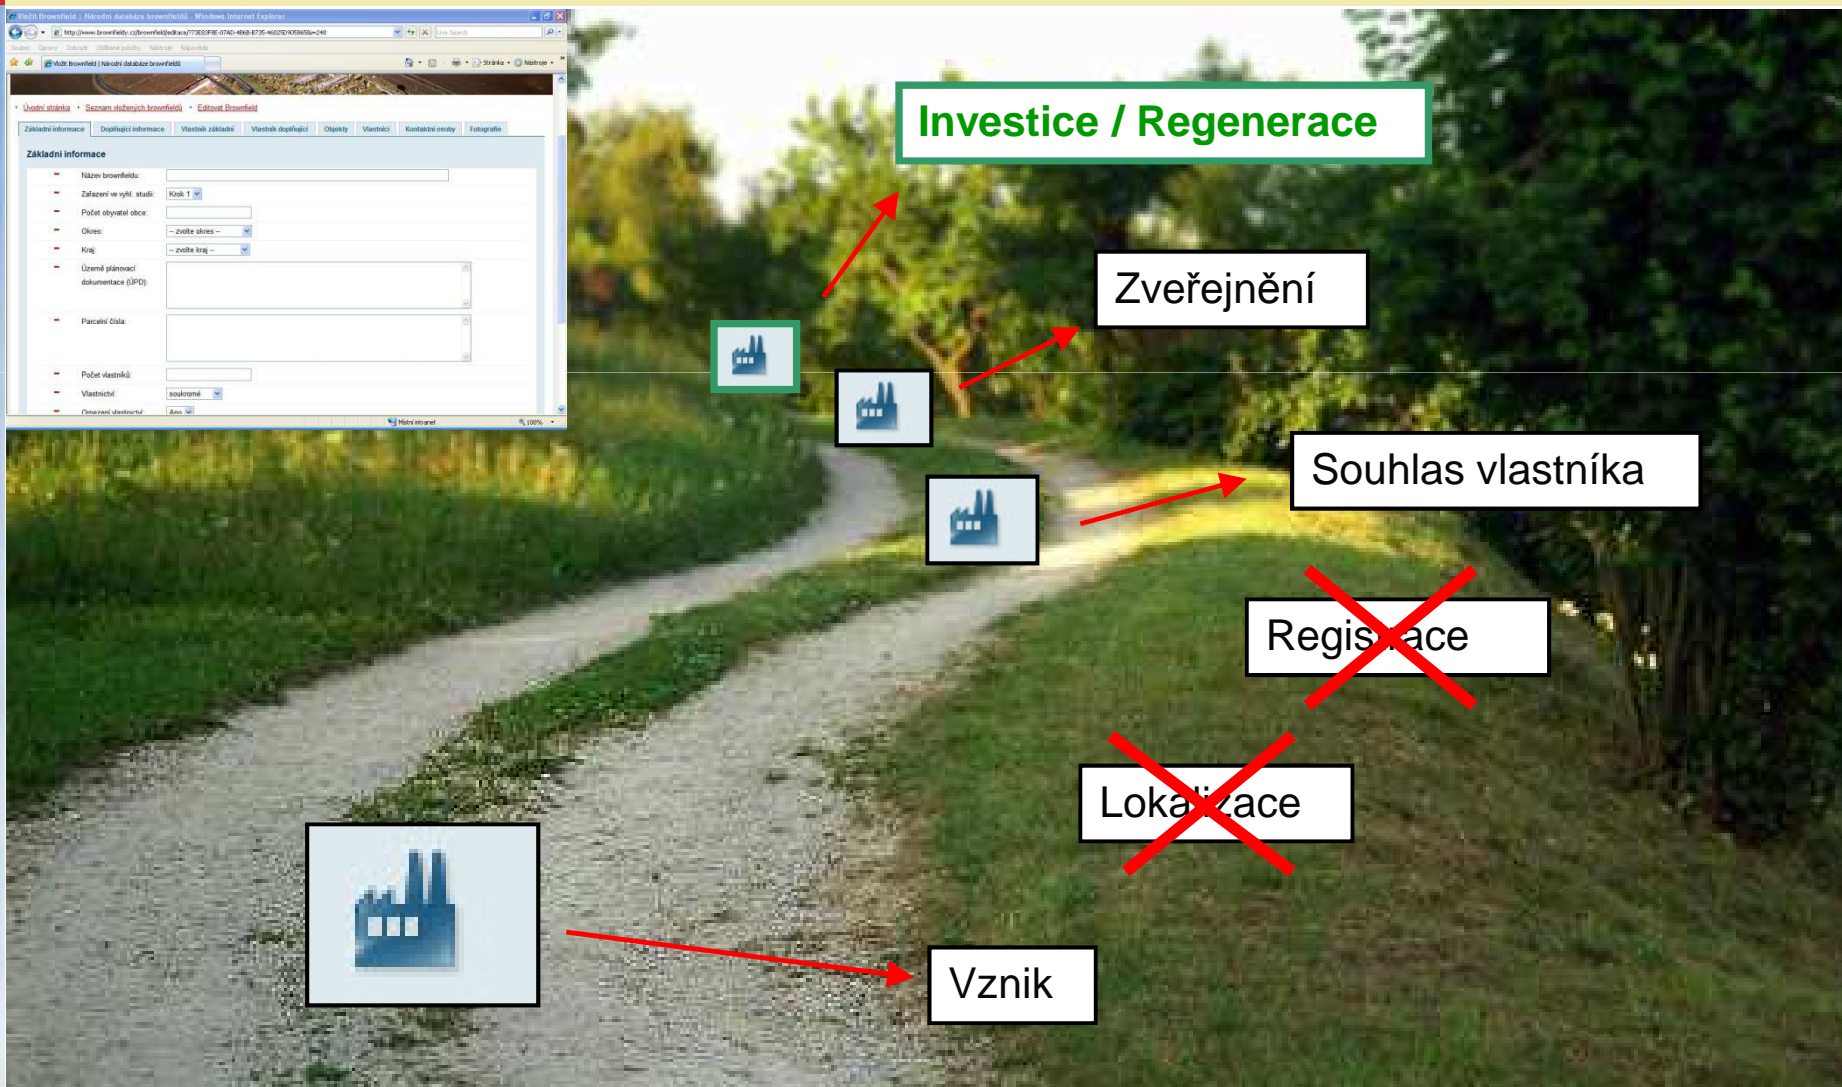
Vložit Brownfield | Národní databáze brownfieldů - Windows Internet Explorer

http://www.brownfieldy.cz/brownfield/editace/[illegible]

Soubor Úpravy Zobrazit Oblíbené položky Nástroje Nápověda

Vložit brownfield | Národní databáze brownfieldů

Stránka Nástroje

Úvodní stránka • Seznam vložených brownfieldů • Editovat Brownfield

Základní informace | Doplňující informace | Vlastník základní | Vlastník doplňující | Objekty | Vlastníci | Kontaktní osoby | Fotografie

Základní informace

Název brownfieldu:

Zařazení ve vyhl. stadii: Krok 1

Počet obyvatel obce:

Okres: -- zvolte okres --

Kraj: -- zvolte kraj --

Územně plánovací dokumentace (ÚPD):

Parcelní čísla:

Počet vlastníků:

Vlastnictví: soukromé

Omezení vlastnictví: Ano

Místní intranet 100%

Investice / Regenerace

Zveřejnění

Souhlas vlastníka

Registrace

Lokalizace

Vznik